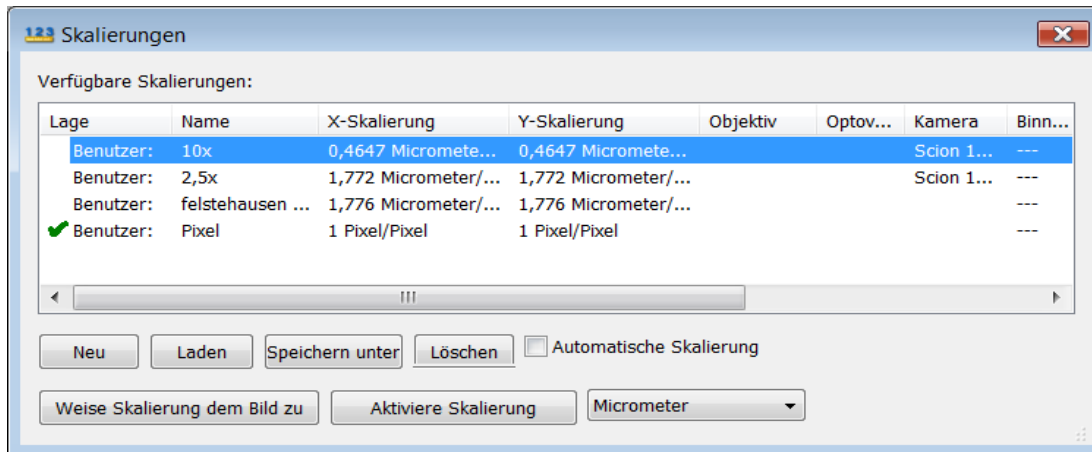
123 Skalierungen

Verfügbare Skalierungen:

| Lage | Name | X-Skalierung | Y-Skalierung | Objektiv | Optov... | Kamera | Binn... |
|---|---|---|---|---|---|---|---|
| Benutzer: | 10x | 0,4647 Micromete... | 0,4647 Micromete... | | | Scion 1... | --- |
| Benutzer: | 2,5x | 1,772 Micrometer/... | 1,772 Micrometer/... | | | Scion 1... | --- |
| Benutzer: | felstehausen ... | 1,776 Micrometer/... | 1,776 Micrometer/... | | | | --- |
| ✔ Benutzer: | Pixel | 1 Pixel/Pixel | 1 Pixel/Pixel | | | | --- |

Neu | Laden | Speichern unter | Löschen | Automatische Skalierung

Weise Skalierung dem Bild zu | Aktiviere Skalierung | Micrometer